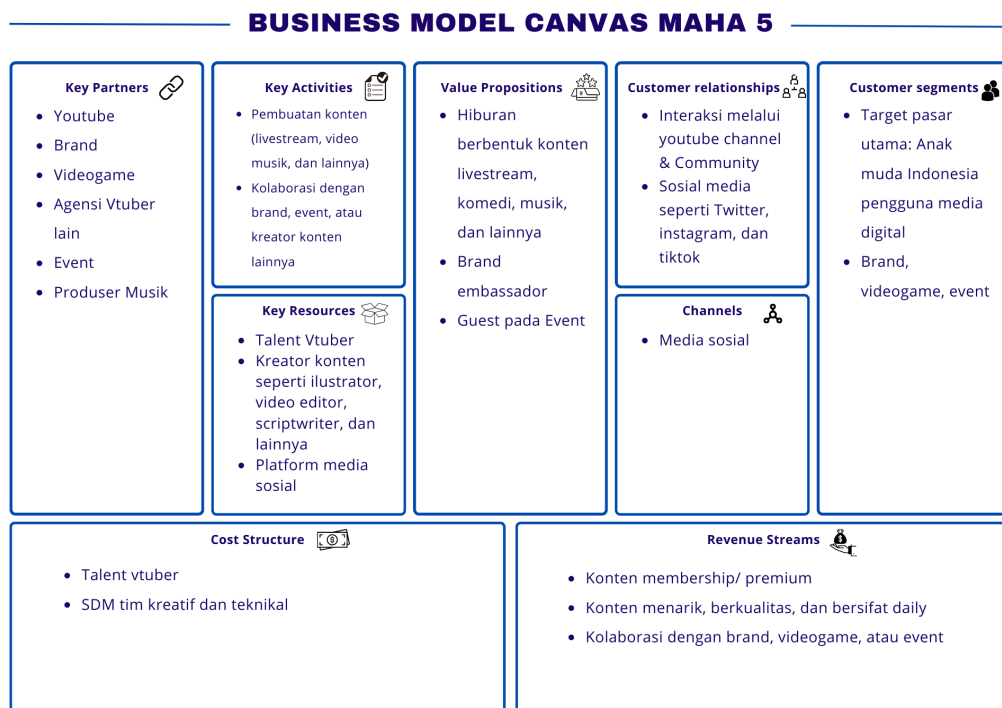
BUSINESS MODEL CANVAS MAHA 5

Key Partners

- Youtube
- Brand
- Videogame
- Agensi Vtuber lain
- Event
- Produser Musik

Key Activities

- Pembuatan konten (livestream, video musik, dan lainnya)
- Kolaborasi dengan brand, event, atau kreator konten lainnya

Key Resources

- Talent Vtuber
- Kreator konten seperti ilustrator, video editor, scriptwriter, dan lainnya
- Platform media sosial

Value Propositions

- Hiburan berbentuk konten livestream, komedi, musik, dan lainnya
- Brand embassador
- Guest pada Event

Customer relationships

- Interaksi melalui youtube channel & Community
- Sosial media seperti Twitter, instagram, dan tiktok

Channels

- Media sosial

Customer segments

- Target pasar utama: Anak muda Indonesia pengguna media digital
- Brand, videogame, event

Cost Structure

- Talent vtuber
- SDM tim kreatif dan teknikal

Revenue Streams

- Konten membership/ premium
- Konten menarik, berkualitas, dan bersifat daily
- Kolaborasi dengan brand, videogame, atau event